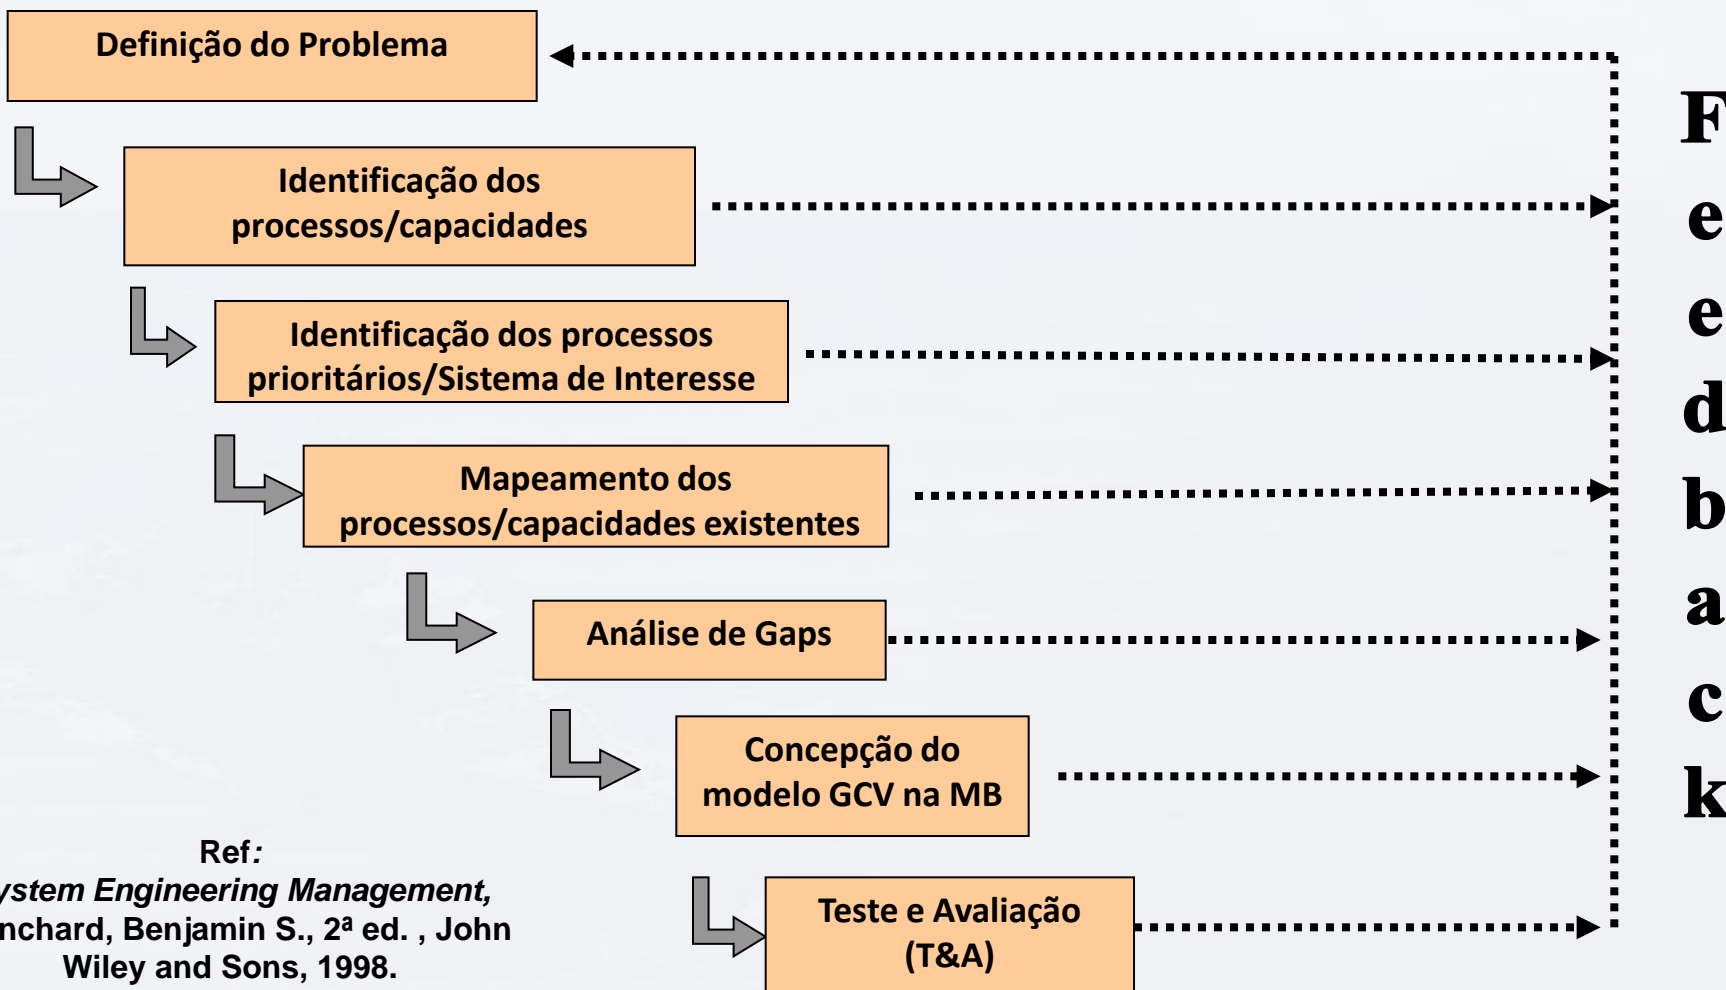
Definição do Problema

Identificação dos processos/capacidades

Identificação dos processos prioritários/Sistema de Interesse

Mapeamento dos processos/capacidades existentes

Análise de Gaps

Concepção do modelo GCV na MB

Teste e Avaliação (T&A)

F
e
e
d
b
a
c
k

Ref:
ystem Engineering Management, nchard, Benjamin S., 2ª ed. , John Wiley and Sons, 1998.